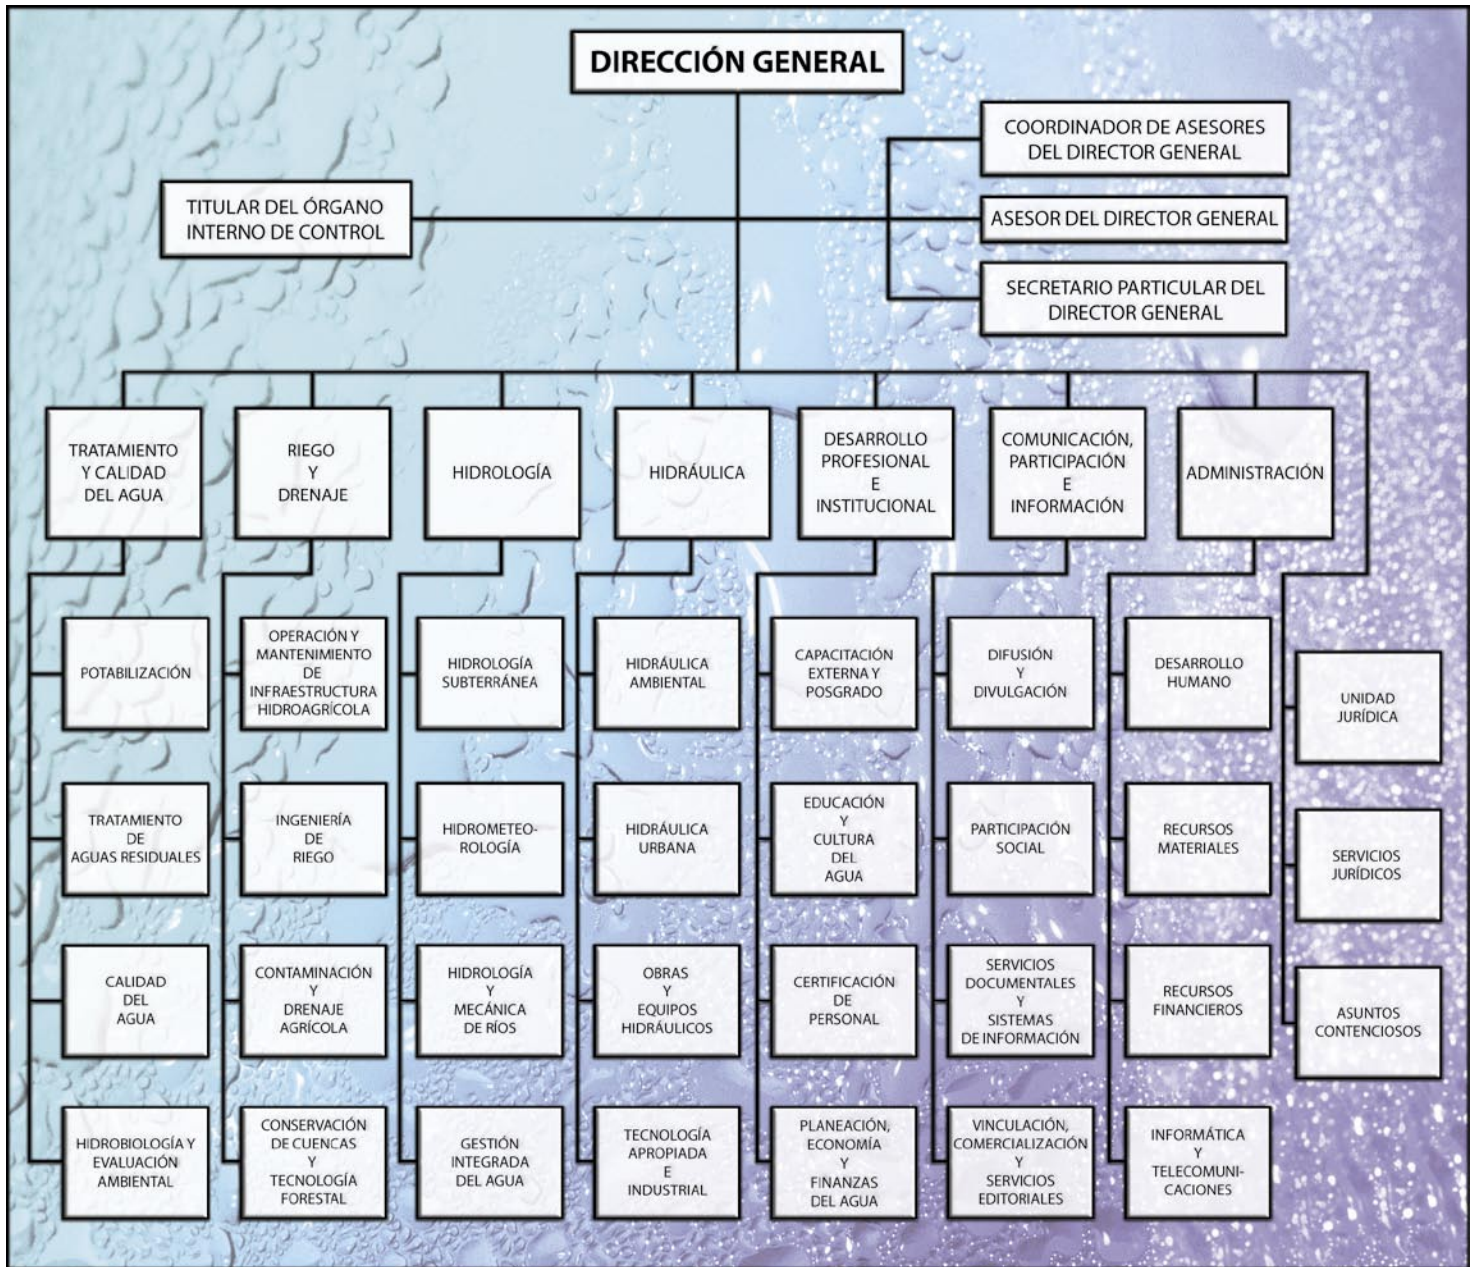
DIRECCIÓN GENERAL

COORDINADOR DE ASESORES DEL DIRECTOR GENERAL

TITULAR DEL ÓRGANO INTERNO DE CONTROL

ASESOR DEL DIRECTOR GENERAL

SECRETARIO PARTICULAR DEL DIRECTOR GENERAL

TRATAMIENTO Y CALIDAD DEL AGUA

POTABILIZACIÓN

TRATAMIENTO DE AGUAS RESIDUALES

CALIDAD DEL AGUA

HIDROBIOLOGÍA Y EVALUACIÓN AMBIENTAL

RIEGO Y DRENAJE

OPERACIÓN Y MANTENIMIENTO DE INFRAESTRUCTURA HIDROAGRÍCOLA

INGENIERÍA DE RIEGO

CONTAMINACIÓN Y DRENAJE AGRÍCOLA

CONSERVACIÓN DE CUENCAS Y TECNOLOGÍA FORESTAL

HIDROLOGÍA

HIDROLOGÍA SUBTERRÁNEA

HIDROMETEOROLOGÍA

HIDROLOGÍA Y MECÁNICA DE RÍOS

GESTIÓN INTEGRADA DEL AGUA

HIDRÁULICA

HIDRÁULICA AMBIENTAL

HIDRÁULICA URBANA

OBRAS Y EQUIPOS HIDRÁULICOS

TECNOLOGÍA APROPIADA E INDUSTRIAL

DESARROLLO PROFESIONAL E INSTITUCIONAL

CAPACITACIÓN EXTERNA Y POSGRADO

EDUCACIÓN Y CULTURA DEL AGUA

CERTIFICACIÓN DE PERSONAL

PLANEACIÓN, ECONOMÍA Y FINANZAS DEL AGUA

COMUNICACIÓN, PARTICIPACIÓN E INFORMACIÓN

DIFUSIÓN Y DIVULGACIÓN

PARTICIPACIÓN SOCIAL

SERVICIOS DOCUMENTALES Y SISTEMAS DE INFORMACIÓN

VINCULACIÓN, COMERCIALIZACIÓN Y SERVICIOS EDITORIALES

ADMINISTRACIÓN

DESARROLLO HUMANO

RECURSOS MATERIALES

RECURSOS FINANCIEROS

INFORMÁTICA Y TELECOMUNICACIONES

UNIDAD JURÍDICA

SERVICIOS JURÍDICOS

ASUNTOS CONTENCIOSOS